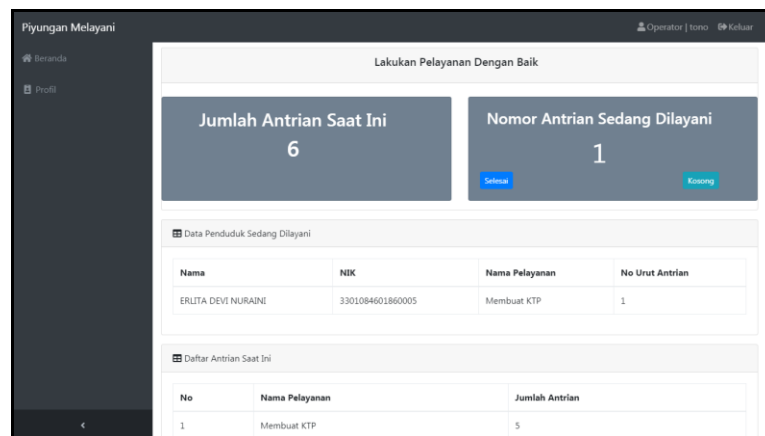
Piyungan Melayani

Operator | tono Keluar

Beranda

Profil

Lakukan Pelayanan Dengan Baik

Jumlah Antrian Saat Ini
6

Nomor Antrian Sedang Dilayani
1

Selesai

Kosong

Data Penduduk Sedang Dilayani

| Nama | NIK | Nama Pelayanan | No Urut Antrian |
|---|---|---|---|
| ERLITA DEVI NURAINI | 3301084601860005 | Membuat KTP | 1 |

Daftar Antrian Saat Ini

| No | Nama Pelayanan | Jumlah Antrian |
|---|---|---|
| 1 | Membuat KTP | 5 |

‹